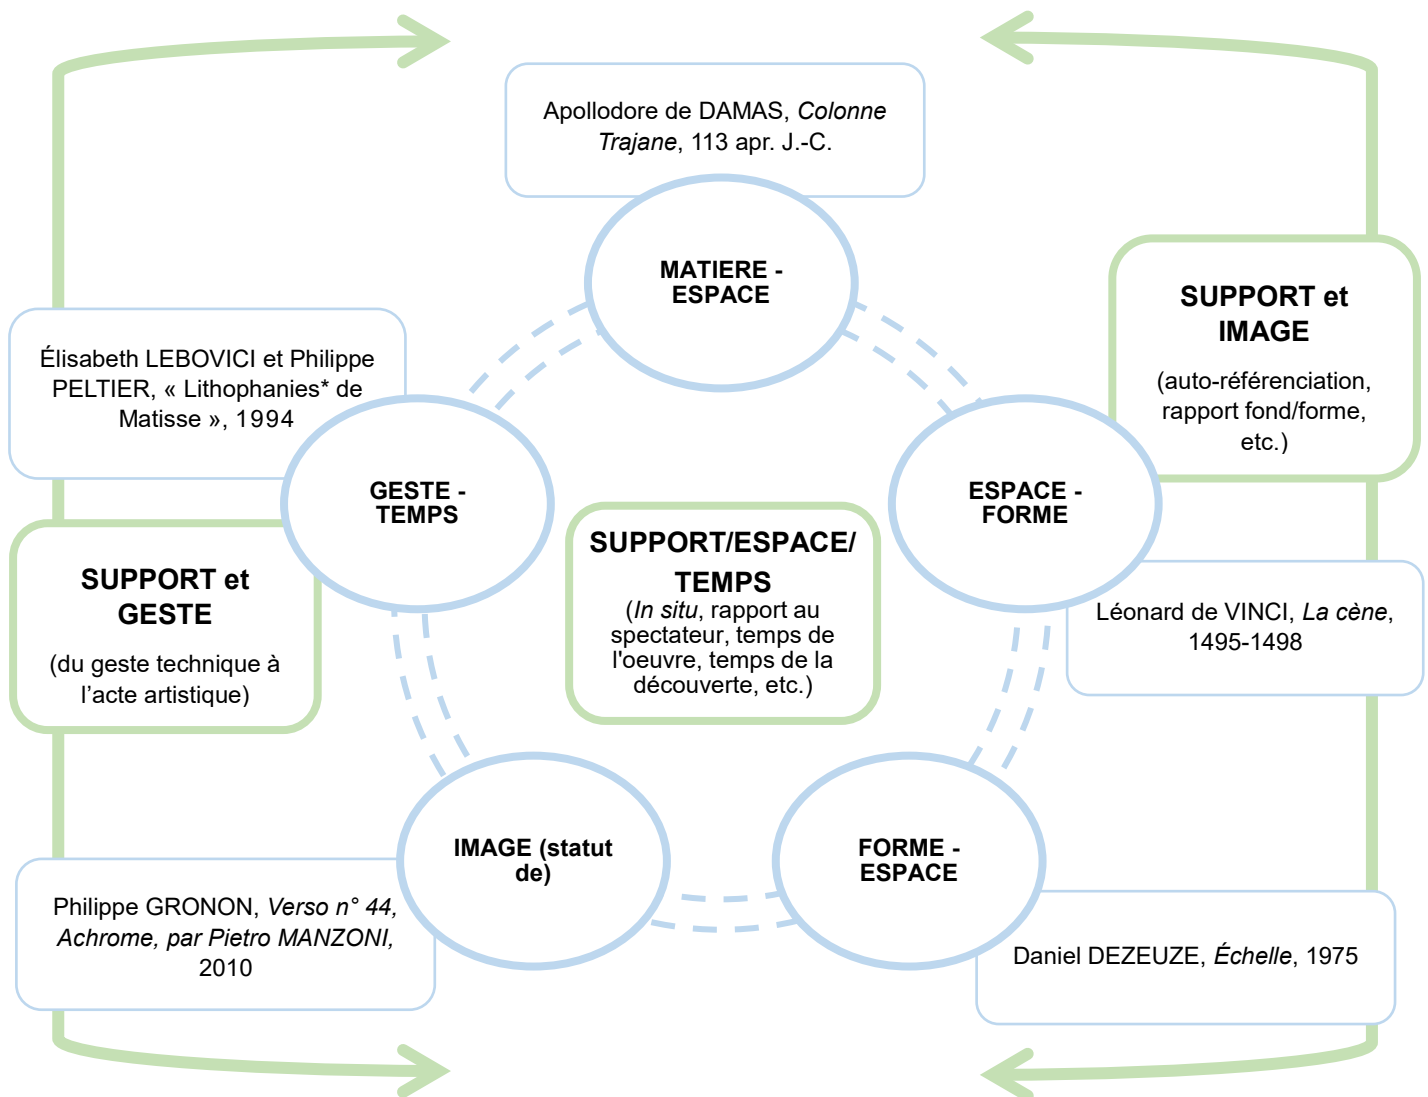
Apollodore de DAMAS, *Colonne Trajane*, 113 apr. J.-C.

MATIERE - ESPACE

SUPPORT et IMAGE

(auto-référenciation, rapport fond/forme, etc.)

Élisabeth LEBOVICI et Philippe PELTIER, « Lithophanies* de Matisse », 1994

GESTE - TEMPS

ESPACE - FORME

SUPPORT/ESPACE/ TEMPS

(*In situ*, rapport au spectateur, temps de l'oeuvre, temps de la découverte, etc.)

SUPPORT et GESTE

(du geste technique à l'acte artistique)

Léonard de VINCI, *La cène*, 1495-1498

IMAGE (statut de)

FORME - ESPACE

Philippe GRONON, *Verso n° 44, Achrome, par Pietro MANZONI,* 2010

Daniel DEZEUZE, *Échelle*, 1975